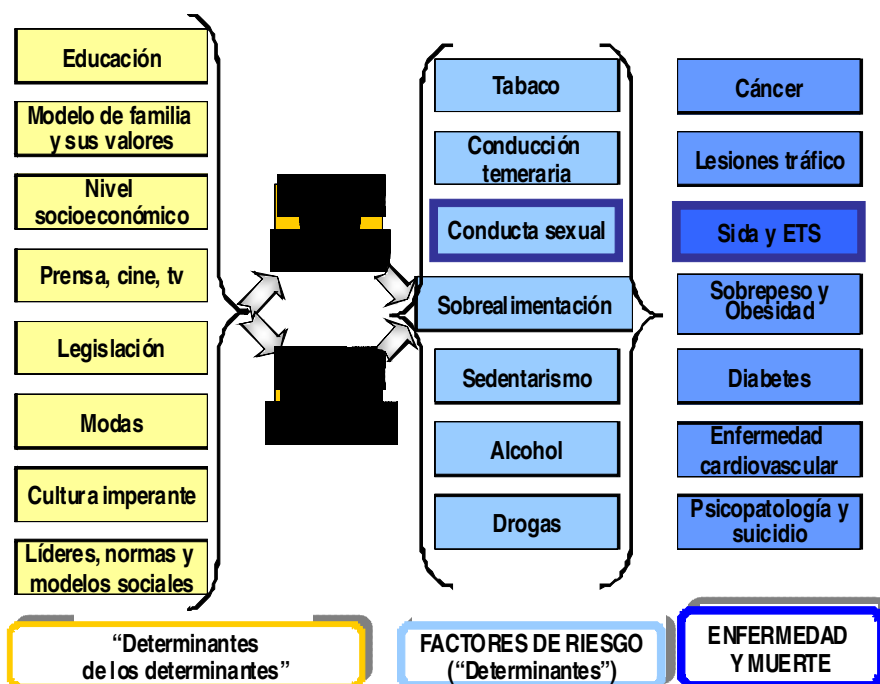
Educación

Modelo de familia y sus valores

Nivel socioeconómico

Prensa, cine, tv

Legislación

Modas

Cultura imperante

Líderes, normas y modelos sociales

Tabaco

Conducción temeraria

Conducta sexual

Sobrealimentación

Sedentarismo

Alcohol

Drogas

Cáncer

Lesiones tráfico

Sida y ETS

Sobrepeso y Obesidad

Diabetes

Enfermedad cardiovascular

Psicopatología y suicidio

“Determinantes de los determinantes”

FACTORES DE RIESGO (“Determinantes”)

ENFERMEDAD Y MUERTE